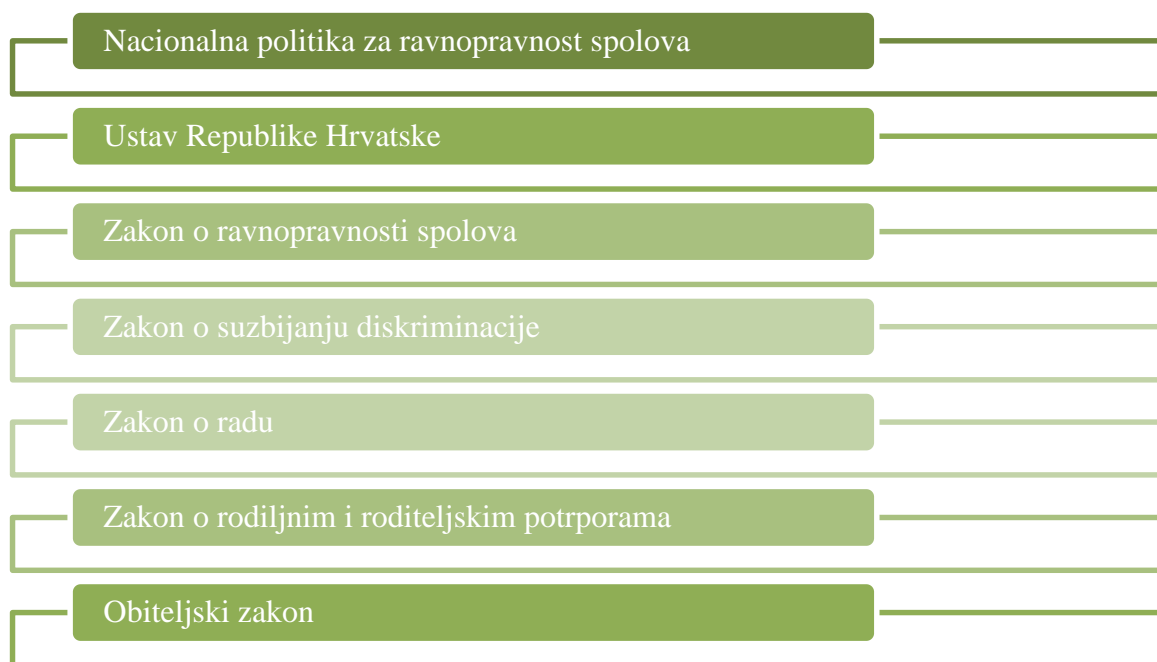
Nacionalna politika za ravnopravnost spolova

Ustav Republike Hrvatske

Zakon o ravnopravnosti spolova

Zakon o suzbijanju diskriminacije

Zakon o radu

Zakon o rodiljnim i roditeljskim potrporama

Obiteljski zakon